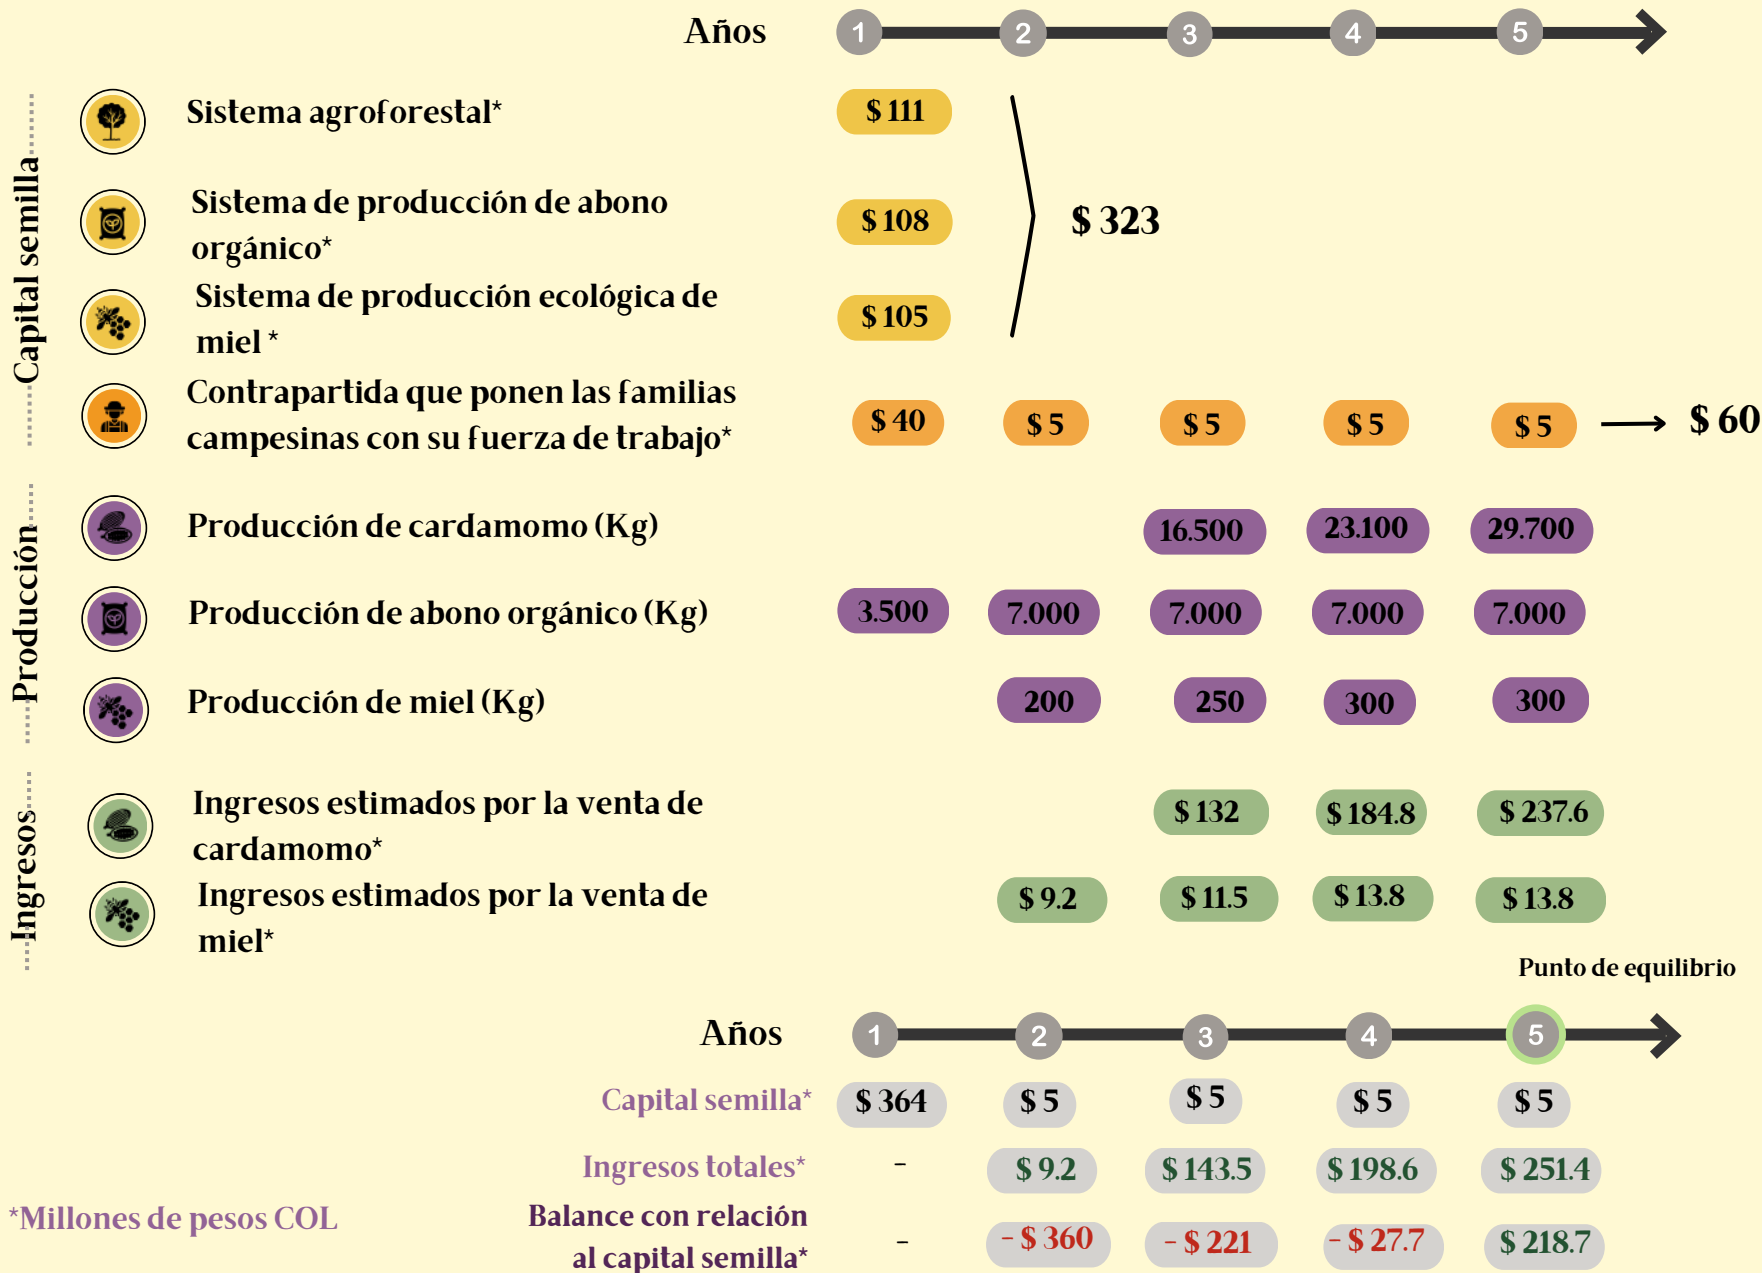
Años 1 2 3 4 5

Capital semilla

Sistema agroforestal* $ 111

Sistema de producción de abono orgánico* $ 108

Sistema de producción ecológica de miel * $ 105

$ 323

Contrapartida que ponen las familias campesinas con su fuerza de trabajo* $ 40 $ 5 $ 5 $ 5 $ 5 → $ 60

Producción

Producción de cardamomo (Kg) 16.500 23.100 29.700

Producción de abono orgánico (Kg) 3.500 7.000 7.000 7.000 7.000

Producción de miel (Kg) 200 250 300 300

Ingresos

Ingresos estimados por la venta de cardamomo* $ 132 $ 184.8 $ 237.6

Ingresos estimados por la venta de miel* $ 9.2 $ 11.5 $ 13.8 $ 13.8

Punto de equilibrio

Años 1 2 3 4 5

| | 1 | 2 | 3 | 4 | 5 |
|---|---|---|---|---|---|
| Capital semilla* | $ 364 | $ 5 | $ 5 | $ 5 | $ 5 |
| Ingresos totales* | - | $ 9.2 | $ 143.5 | $ 198.6 | $ 251.4 |
| Balance con relación al capital semilla* | - | - $ 360 | - $ 221 | - $ 27.7 | $ 218.7 |

*Millones de pesos COL